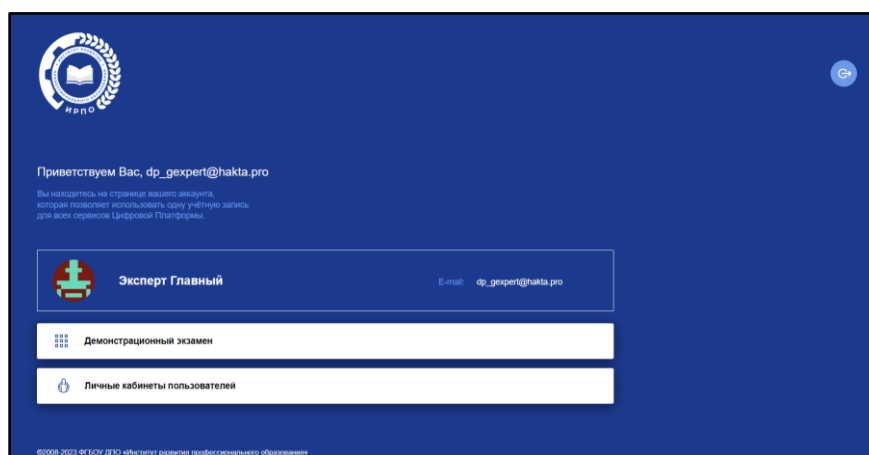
ИРПО

Приветствуем Вас, dp_gexpert@hakta.pro

Вы находитесь на странице вашего аккаунта, которая позволяет использовать одну учётную запись для всех сервисов Цифровой Платформы.

Эксперт Главный

E-mail: dp_gexpert@hakta.pro

Демонстрационный экзамен

Личные кабинеты пользователей

©2008-2023 ФГБОУ ДПО «Институт развития профессионального образования»